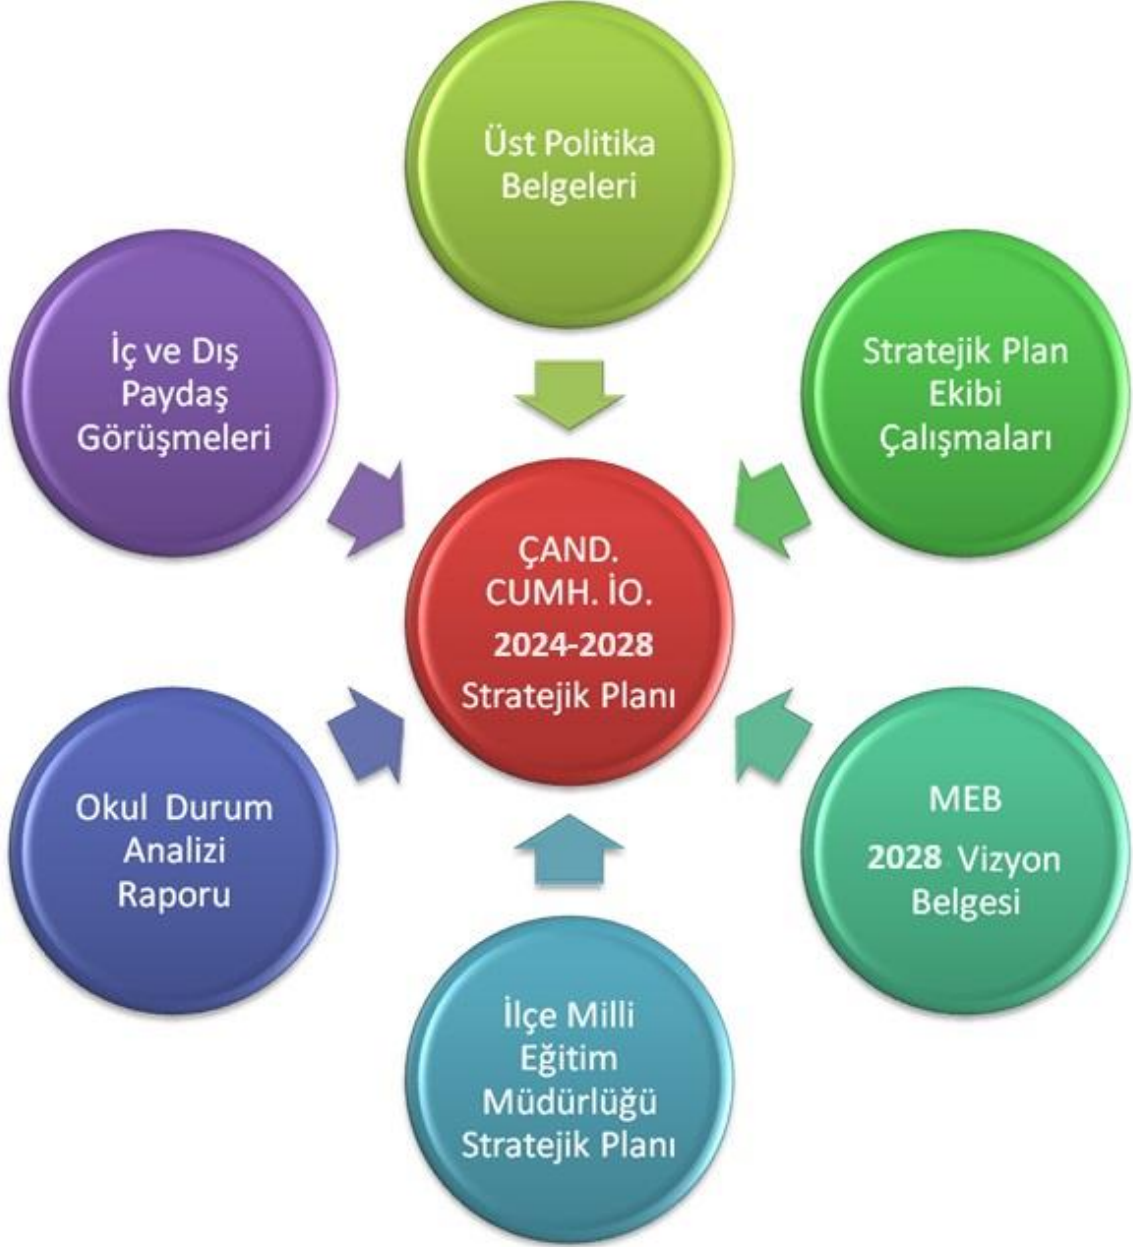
Üst Politika Belgeleri

İç ve Dış Paydaş Görüşmeleri

Stratejik Plan Ekibi Çalışmaları

ÇAND. CUMH. İO.
2024-2028
Stratejik Planı

Okul Durum Analizi Raporu

MEB
2028 Vizyon Belgesi

İlçe Milli Eğitim Müdürlüğü Stratejik Planı